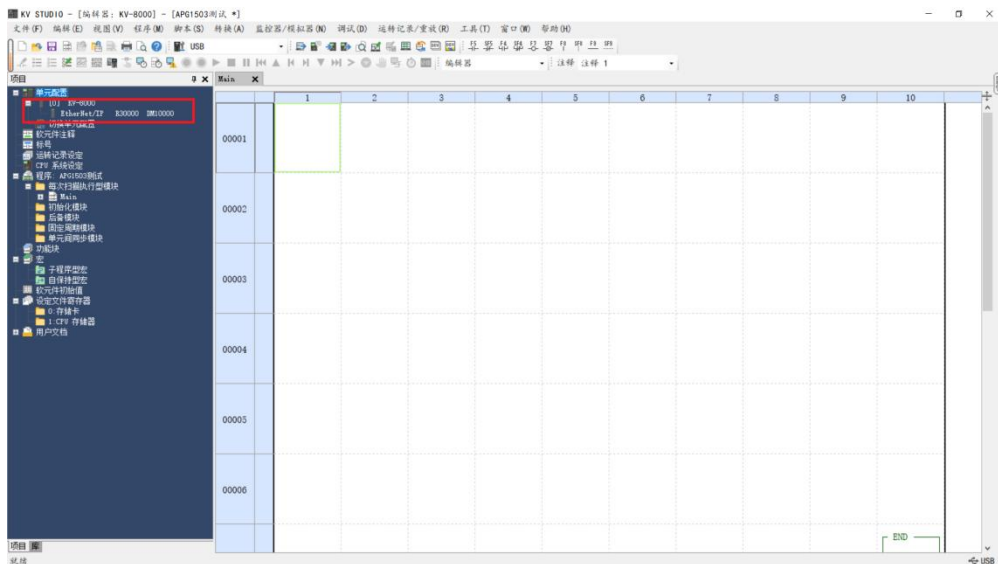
KV STUDIO - [编辑器: KV-8000] - [APG1503测试 *]

文件(F) 编辑(E) 视图(V) 程序(M) 脚本(S) 转换(A) 监控器/模拟器(N) 调试(D) 运转记录/重放(R) 工具(T) 窗口(W) 帮助(H)

USB

编辑器

注释 注释 1

项目

Main

单元配置
[0] KV-8000
EtherNet/IP R30000 DM10000
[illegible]
软元件注释
标号
运转记录设定
CPU 系统设定
程序: APG1503测试
每次扫描执行型模块
Main
初始化模块
后备模块
固定周期模块
单元间同步模块
功能块
宏
子程序型宏
自保持型宏
软元件初始值
设定文件寄存器
0: 存储卡
1: CPU 存储器
用户文档

项目 库

| | 1 | 2 | 3 | 4 | 5 | 6 | 7 | 8 | 9 | 10 |
|---|---|---|---|---|---|---|---|---|---|---|
| 00001 | | | | | | | | | | |
| 00002 | | | | | | | | | | |
| 00003 | | | | | | | | | | |
| 00004 | | | | | | | | | | |
| 00005 | | | | | | | | | | |
| 00006 | | | | | | | | | | |

END

就绪

USB